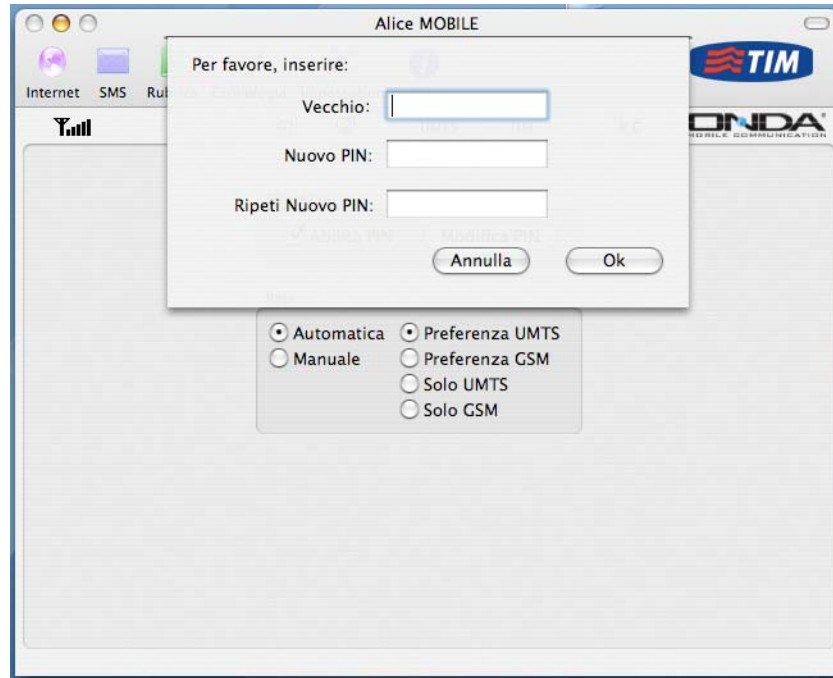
Alice MOBILE

Internet SMS Rubrica Cronologia Impostazioni

TIM

ONDA MOBILE COMMUNICATION

Per favore, inserire:

Vecchio:

Nuovo PIN:

Ripeti Nuovo PIN:

Abilita PIN Modifica PIN

Annulla Ok

Rete

Automatica Preferenza UMTS
Manuale Preferenza GSM
Solo UMTS
Solo GSM